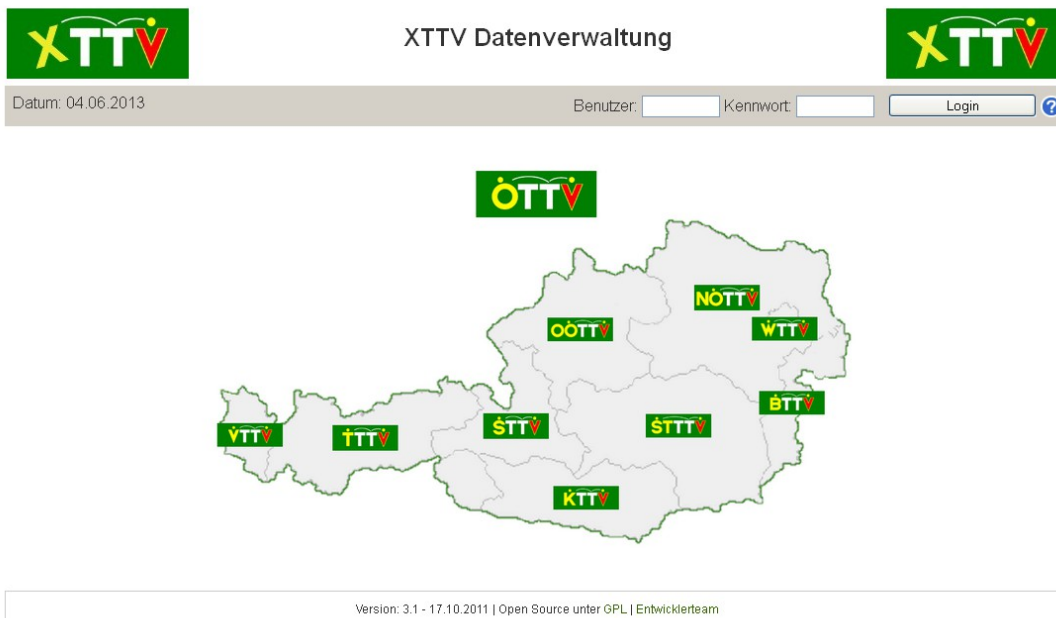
XTTV

XTTV Datenverwaltung

XTTV

Datum: 04.06.2013

Benutzer: Kennwort: Login

ÖTTV

NÖTTV

OÖTTV

WTTV

BTTV

VTTV

TTTV

STTV

STTTV

KTTV

Version: 3.1 - 17.10.2011 | Open Source unter GPL | Entwicklerteam